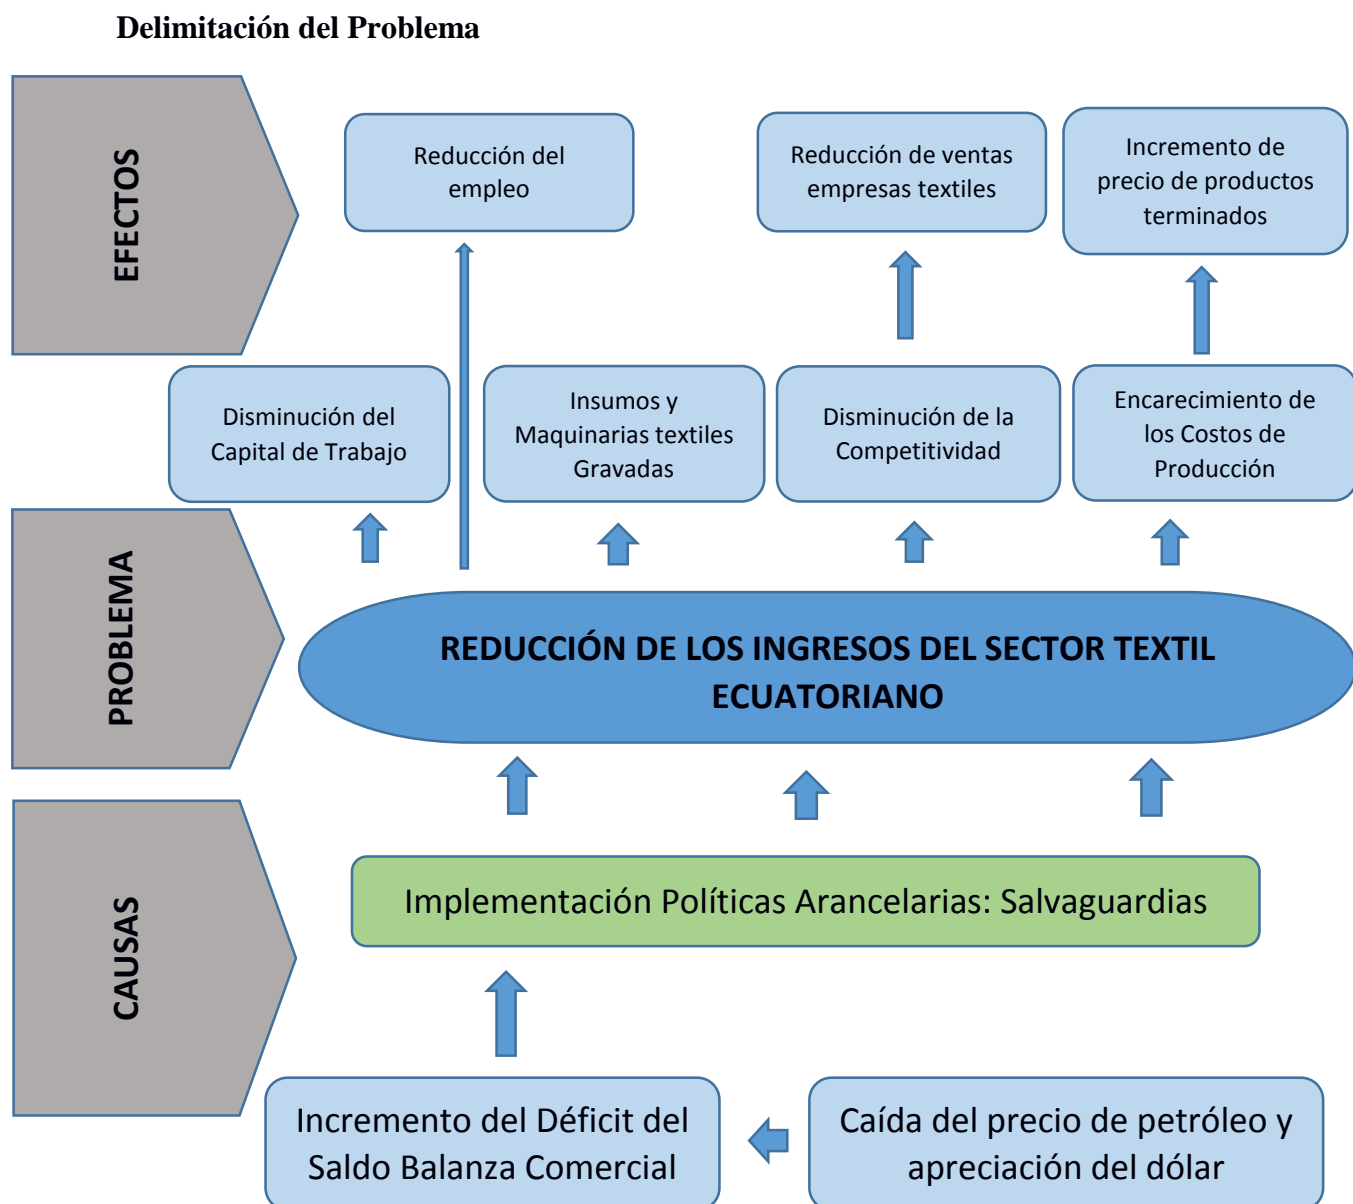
Delimitación del Problema

EFECTOS

Reducción del empleo

Reducción de ventas empresas textiles

Incremento de precio de productos terminados

Disminución del Capital de Trabajo

Insumos y Maquinarias textiles Gravadas

Disminución de la Competitividad

Encarecimiento de los Costos de Producción

PROBLEMA

REDUCCIÓN DE LOS INGRESOS DEL SECTOR TEXTIL ECUATORIANO

CAUSAS

Implementación Políticas Arancelarias: Salvaguardias

Incremento del Déficit del Saldo Balanza Comercial

Caída del precio de petróleo y apreciación del dólar